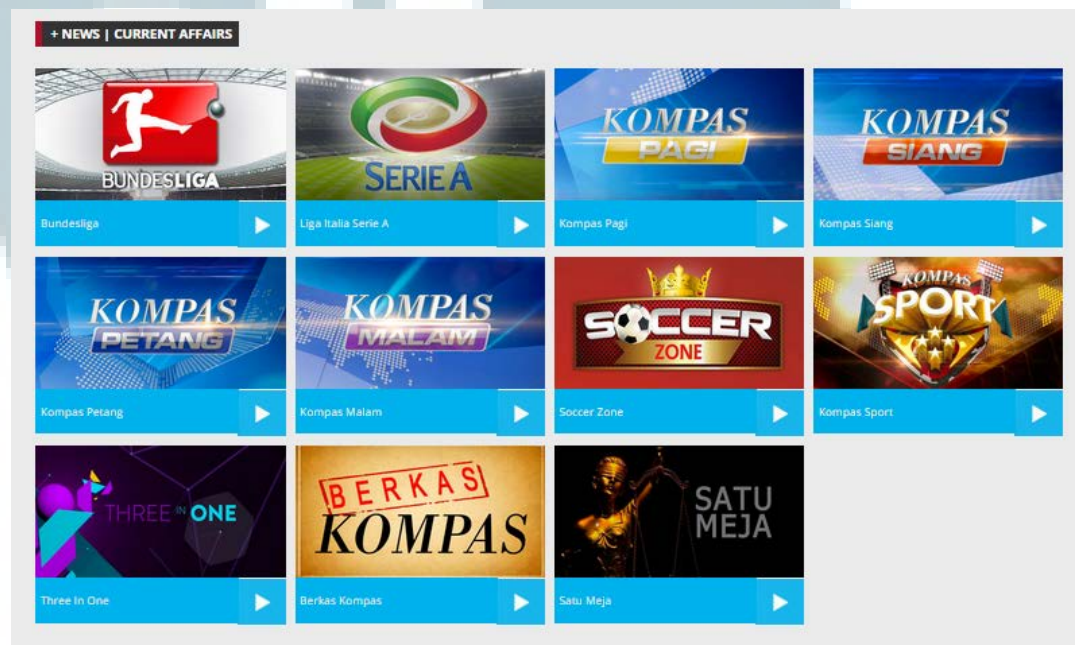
+ NEWS | CURRENT AFFAIRS

BUNDESLIGA
Bundesliga

SERIE A
Liga Italia Serie A

KOMPAS PAGI
Kompas Pagi

KOMPAS SIANG
Kompas Siang

KOMPAS PETANG
Kompas Petang

KOMPAS MALAM
Kompas Malam

SOCCER ZONE
Soccer Zone

KOMPAS SPORT
Kompas Sport

THREE IN ONE
Three In One

BERKAS KOMPAS
Berkas Kompas

SATU MEJA
Satu Meja